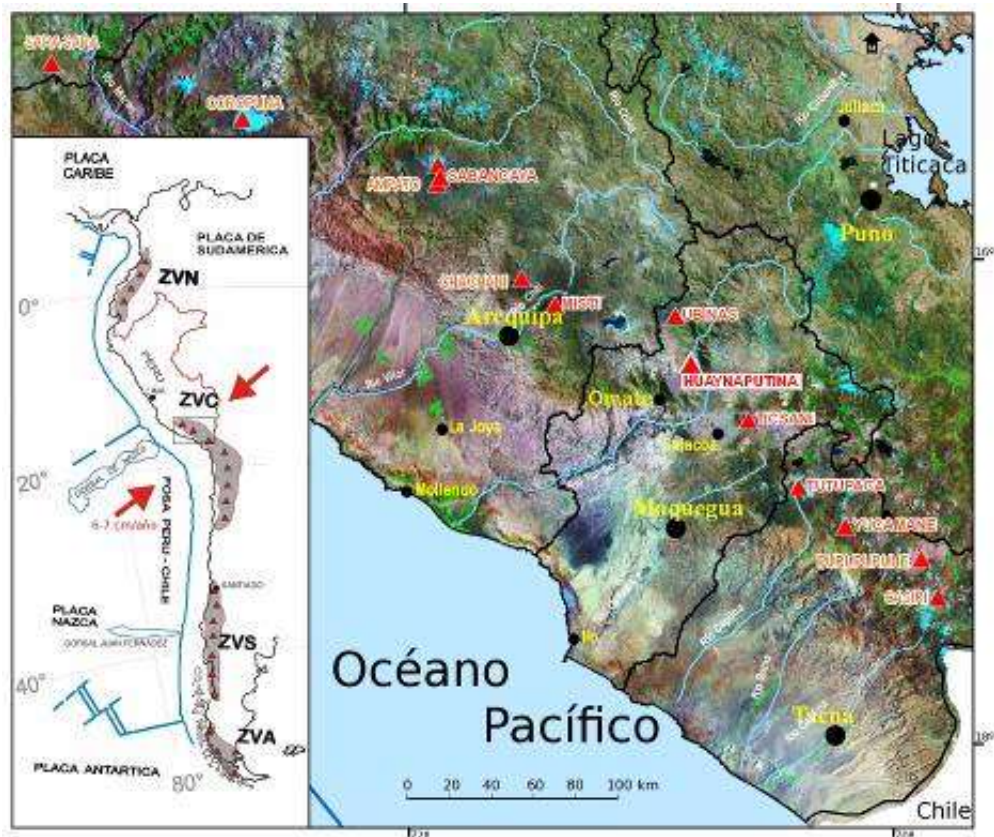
SARA SARA
COROPUNA
AMPATO
SABANCAYA
CHACHANI
MISTI
UBINAS
HUAYNAPUTINA
TICSANI
TUTUPACA
YUCAMANE
PURUPURUNI
CASIRI
Juliaca
Lago Titicaca
Puno
Arequipa
Omate
La Joya
Mollendo
Moquegua
Ilo
Tacna
Océano Pacífico
0 20 40 60 80 100 km
Chile
PLACA CARIBE
PLACA DE SUDAMERICA
ZVN
0°
ZVC
20°
FOSA PERU - CHILE
6-7 cm/año
PLACA NAZCA
ZVS
40°
ZVA
PLACA ANTARTICA
80°